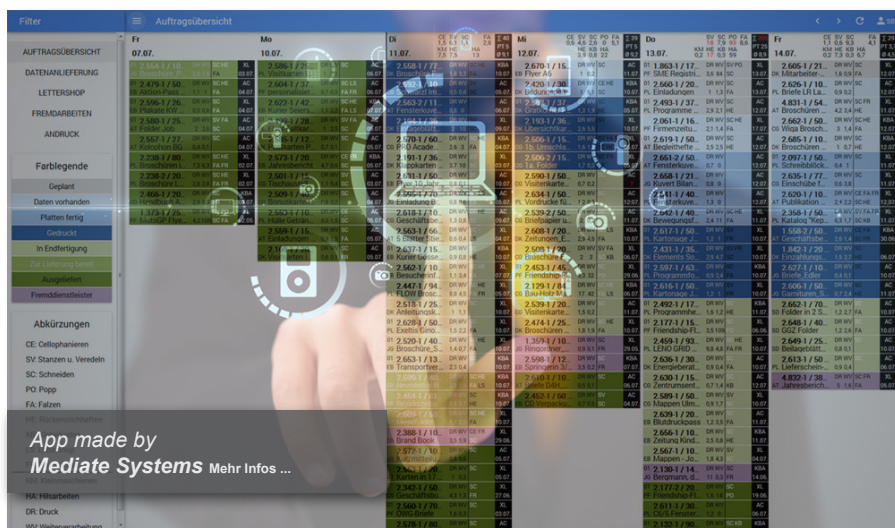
Filter

Auftragsübersicht

AUFTRAGSÜBERSICHT
DATENANLIEFERUNG
LETTERSHOP
FREMDARBEITEN
ANDRUCK

Farblegende
Geplant
Daten vorhanden
Platten fertig
Gedruckt
In Endfertigung
Zur Lieferung bereit
Ausgeliefert
Fremddienstleister

Abkürzungen
CE: Cellophanieren
SV: Stanzen u. Veredeln
SC: Schneiden
PO: Popp
FA: Falzen
HA: Heftarbeiten
DR: Druck

Fr 07.07.
Mo 10.07.
Di 11.07.
Mi 12.07.
Do 13.07.
Fr 14.07.

App made by
Mediate Systems Mehr Infos ...